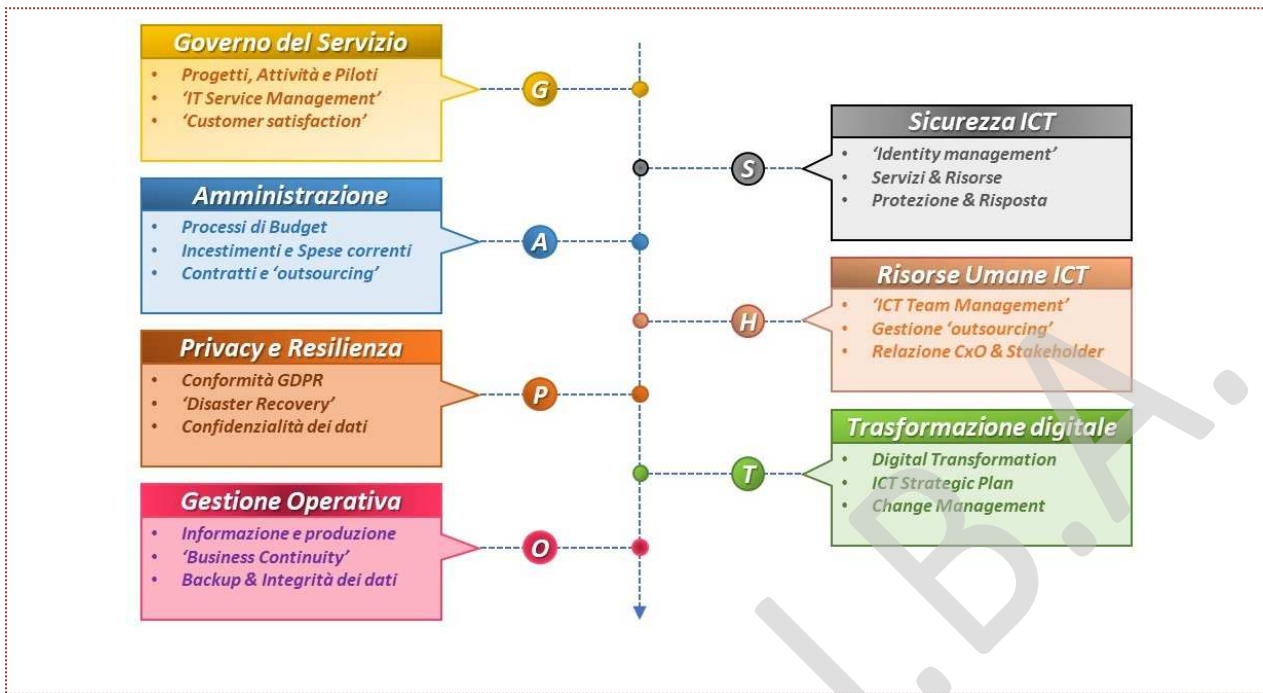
Governo del Servizio
- Progetti, Attività e Piloti
- 'IT Service Management'
- 'Customer satisfaction'

G

Sicurezza ICT
- 'Identity management'
- Servizi & Risorse
- Protezione & Risposta

S

Amministrazione
- Processi di Budget
- Incestimenti e Spese correnti
- Contratti e 'outsourcing'

A

Risorse Umane ICT
- 'ICT Team Management'
- Gestione 'outsourcing'
- Relazione CxO & Stakeholder

H

Privacy e Resilienza
- Conformità GDPR
- 'Disaster Recovery'
- Confidenzialità dei dati

P

Trasformazione digitale
- Digital Transformation
- ICT Strategic Plan
- Change Management

T

Gestione Operativa
- Informazione e produzione
- 'Business Continuity'
- Backup & Integrità dei dati

O

I.B.A.